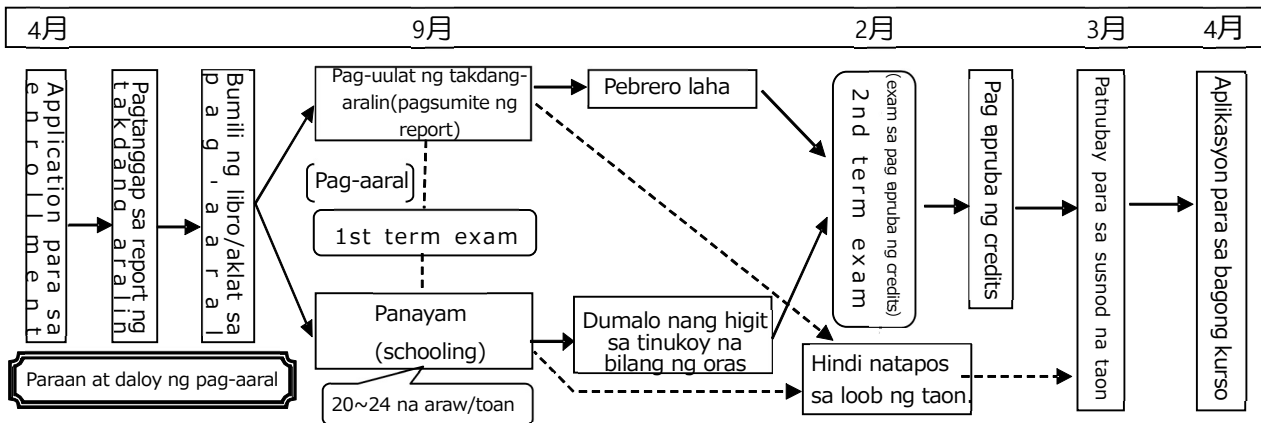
4月

9月

2月

3月

4月

Application para sa enrollment

Pagtanggap sa report ng takdang aralin

Bumili ng libro/aklat sa pag-aaral

Pag-uulat ng takdang-aralin(pagsumite ng report)

Pag-aaral

1st term exam

Panayam (schooling)

20~24 na araw/toan

Pebrero laha

Dumalo nang higit sa tinukoy na bilang ng oras

2nd term exam (exam sa pag apruba ng credits)

Hindi natapos sa loob ng taon.

Pag apruba ng credits

Patnubay para sa susnod na taon

Aplikasyon para sa bagong kurso

Paraan at daloy ng pag-aaral